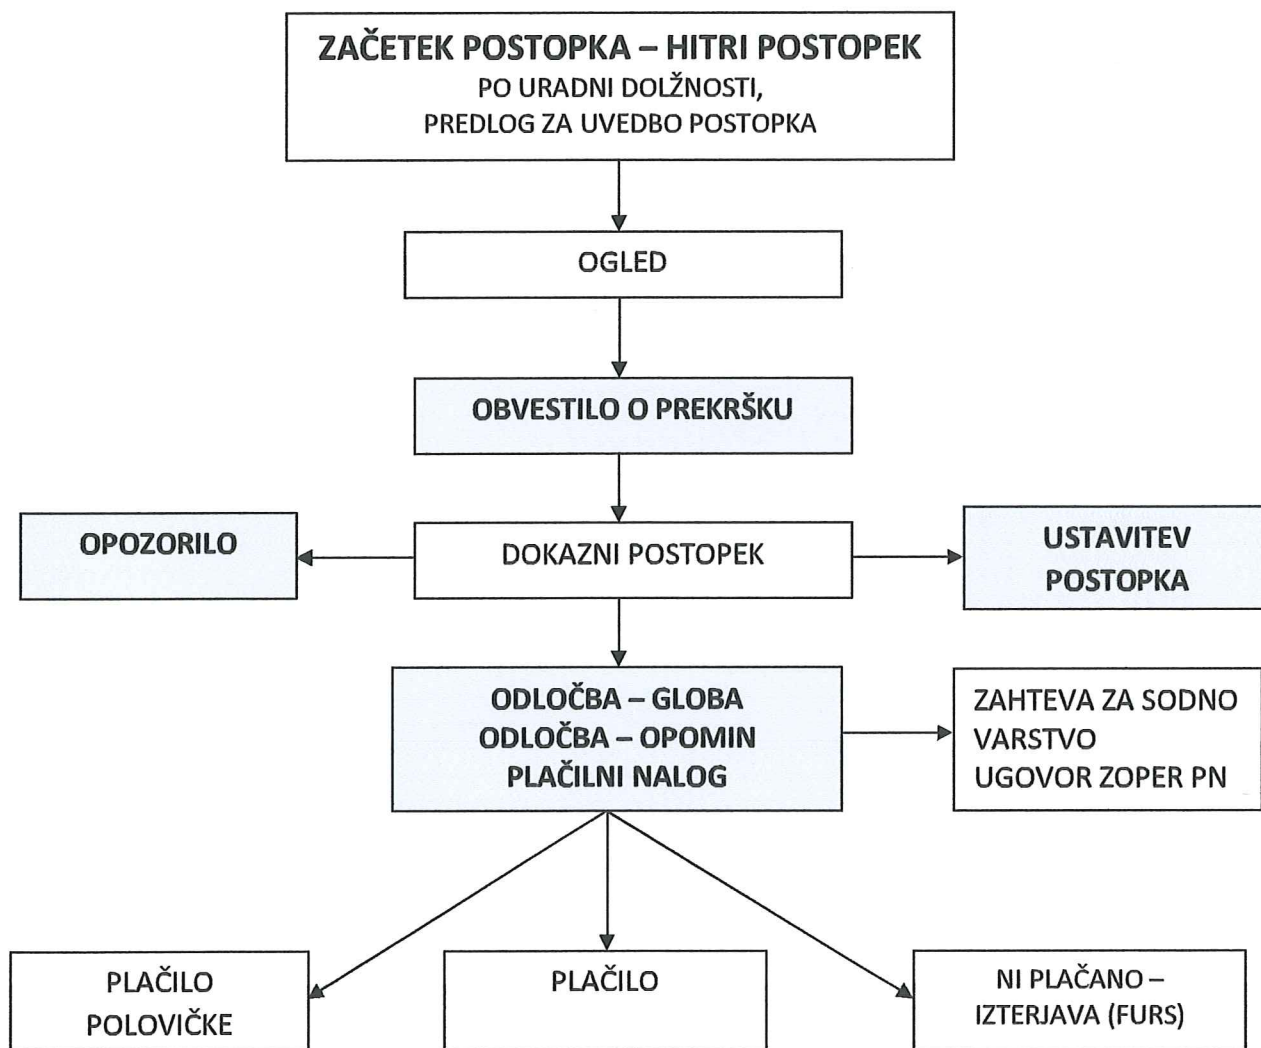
ZAČETEK POSTOPKA – HITRI POSTOPEK
PO URADNI DOLŽNOSTI,
PREDLOG ZA UVEDBO POSTOPKA

OGLED

OBVESTILO O PREKRŠKU

OPOZORILO

DOKAZNI POSTOPEK

USTAVITEV POSTOPKA

ODLOČBA – GLOBA
ODLOČBA – OPOMIN
PLAČILNI NALOG

ZAHTEVA ZA SODNO VARSTVO
UGOVOR ZOPER PN

PLAČILO POLOVIČKE

PLAČILO

NI PLAČANO – IZTERJAVA (FURS)